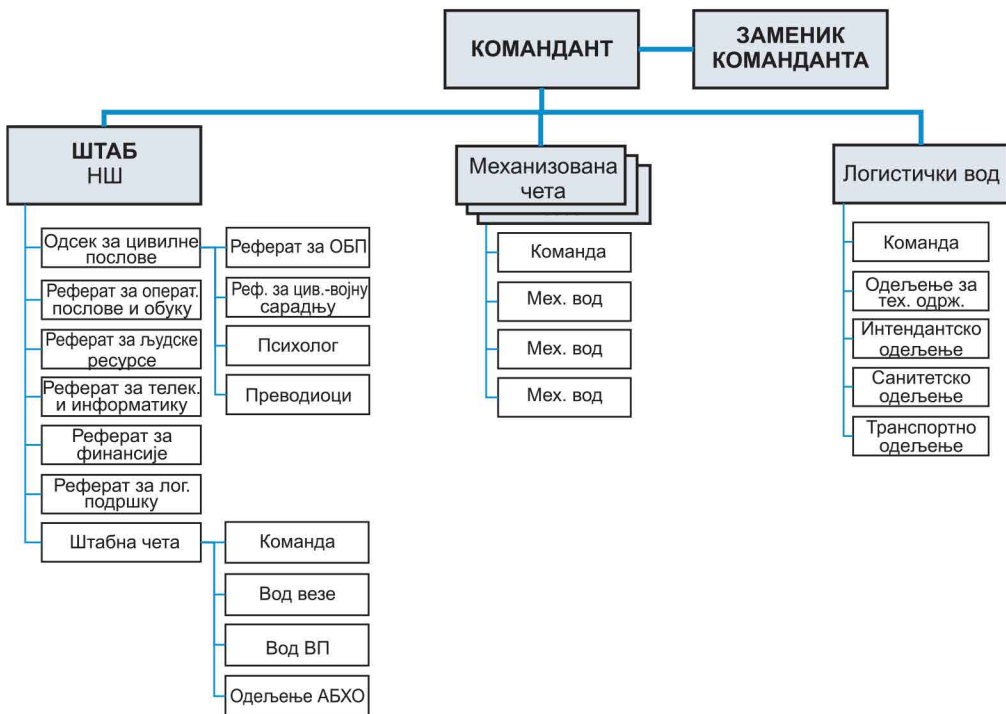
КОМАНДАНТ

ЗАМЕНИК КОМАНДАНТА

ШТАБ
НШ

Одсек за цивилне послове

Реферат за операт. послове и обуку

Реферат за људске ресурсе

Реферат за телек. и информатику

Реферат за финансије

Реферат за лог. подршку

Штабна чета

Реферат за ОБП

Реф. за цив.-војну сарадњу

Психолог

Преводиоци

Команда

Вод везе

Вод ВП

Одељење АБХО

Механизована чета

Команда

Мех. вод

Мех. вод

Мех. вод

Логистички вод

Команда

Одељење за тех. одрж.

Интендантско одељење

Санитетско одељење

Транспортно одељење